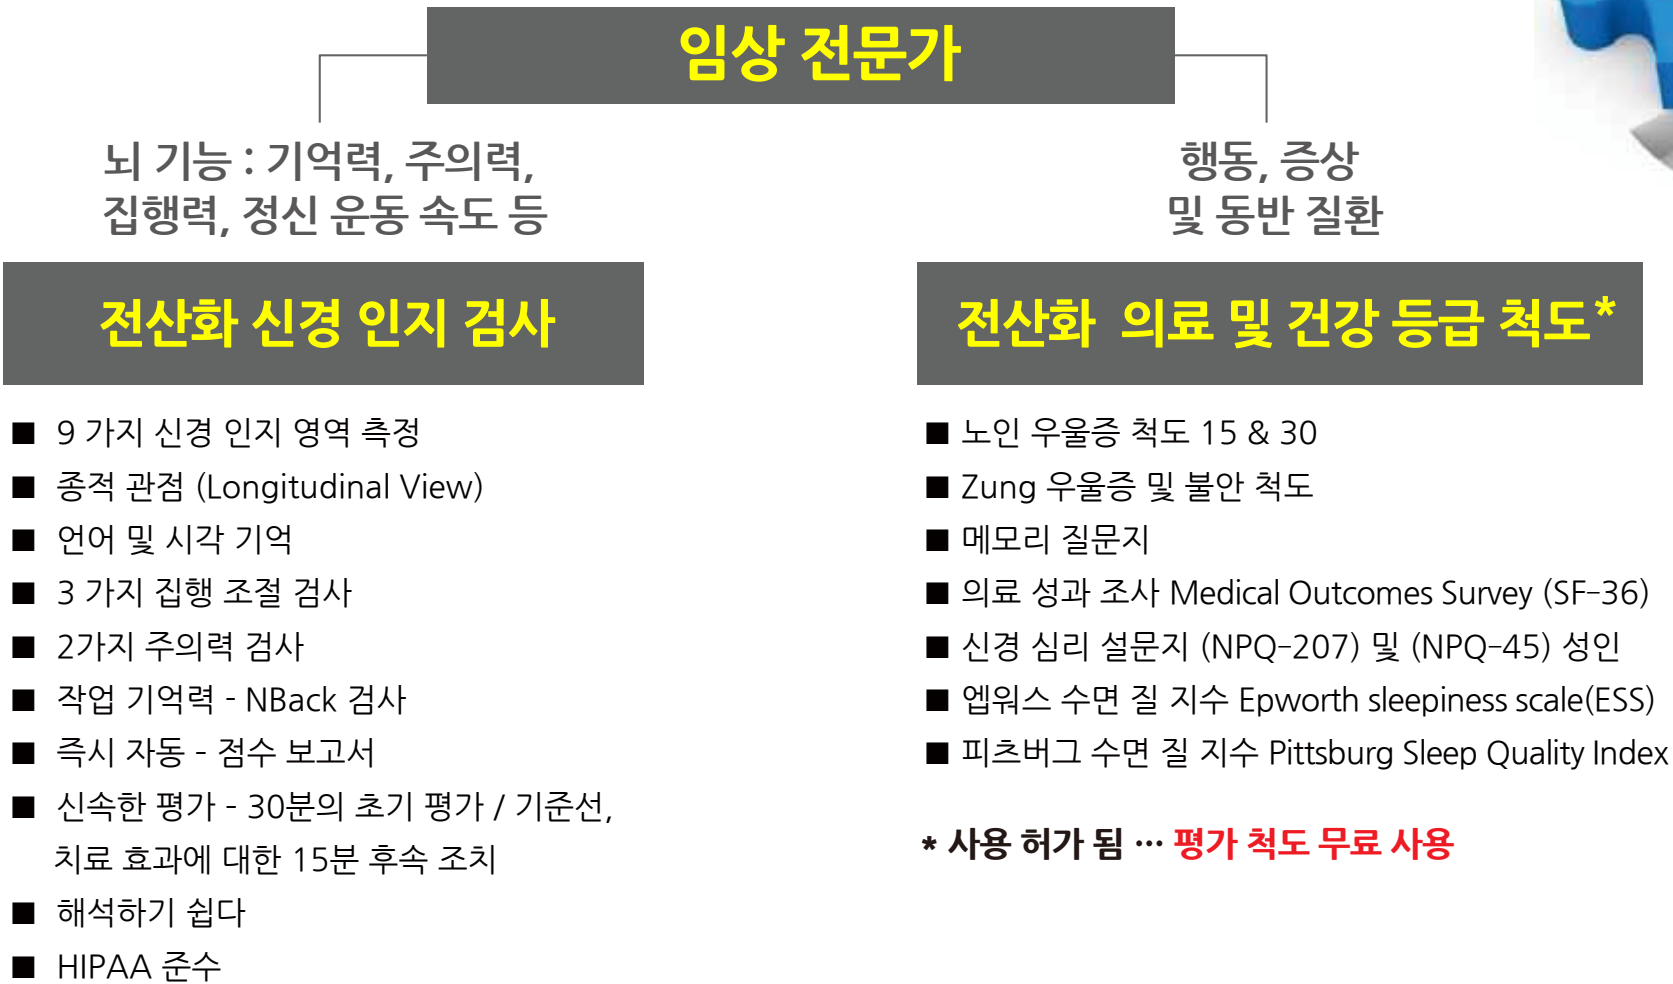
임상 전문가

뇌 기능 : 기억력, 주의력, 집행력, 정신 운동 속도 등

행동, 증상 및 동반 질환

전산화 신경 인지 검사

■ 9 가지 신경 인지 영역 측정
■ 종적 관점 (Longitudinal View)
■ 언어 및 시각 기억
■ 3 가지 집행 조절 검사
■ 2가지 주의력 검사
■ 작업 기억력 - NBack 검사
■ 즉시 자동 - 점수 보고서
■ 신속한 평가 - 30분의 초기 평가 / 기준선, 치료 효과에 대한 15분 후속 조치
■ 해석하기 쉽다
■ HIPAA 준수

전산화 의료 및 건강 등급 척도*

■ 노인 우울증 척도 15 & 30
■ Zung 우울증 및 불안 척도
■ 메모리 질문지
■ 의료 성과 조사 Medical Outcomes Survey (SF-36)
■ 신경 심리 설문지 (NPQ-207) 및 (NPQ-45) 성인
■ 엡워스 수면 질 지수 Epworth sleepiness scale(ESS)
■ 피츠버그 수면 질 지수 Pittsburg Sleep Quality Index

* 사용 허가 됨 … 평가 척도 무료 사용